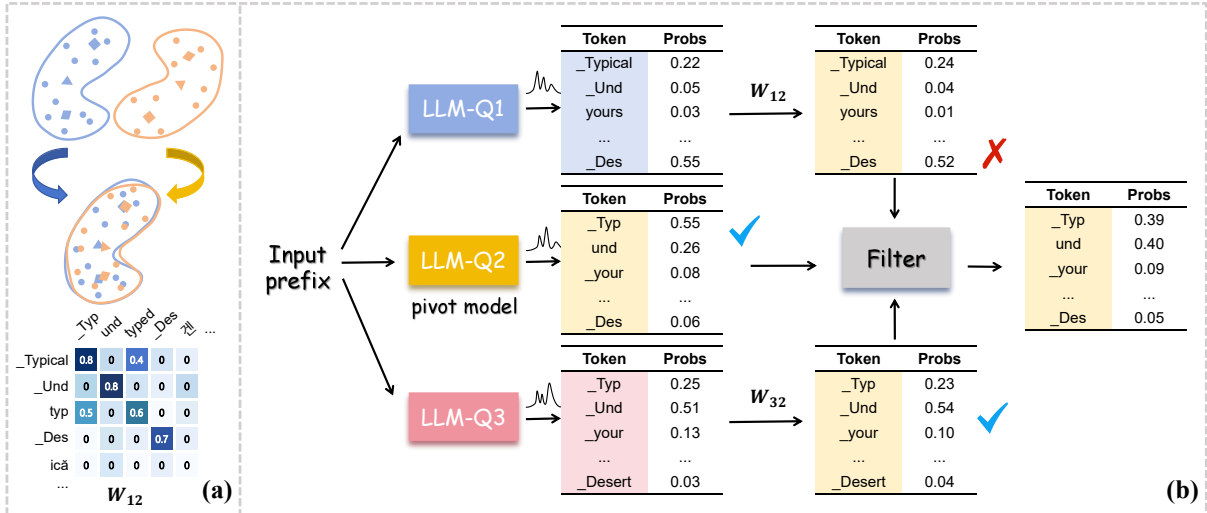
_Typ und typed _Des 겐 ...

| | _Typ | und | typed | _Des | 겐 |
|---|---|---|---|---|---|
| _Typical | 0.8 | 0 | 0.4 | 0 | 0 |
| _Und | 0 | 0.8 | 0 | 0 | 0 |
| typ | 0.5 | 0 | 0.6 | 0 | 0 |
| _Des | 0 | 0 | 0 | 0.7 | 0 |
| ică | 0 | 0 | 0 | 0 | 0 |

...

$W_{12}$

(a)

Input prefix

LLM-Q1

| Token | Probs |
|---|---|
| _Typical | 0.22 |
| _Und | 0.05 |
| yours | 0.03 |
| ... | ... |
| _Des | 0.55 |

$W_{12}$

| Token | Probs |
|---|---|
| _Typical | 0.24 |
| _Und | 0.04 |
| yours | 0.01 |
| ... | ... |
| _Des | 0.52 |

LLM-Q2

pivot model

| Token | Probs |
|---|---|
| _Typ | 0.55 |
| und | 0.26 |
| _your | 0.08 |
| ... | ... |
| _Des | 0.06 |

Filter

| Token | Probs |
|---|---|
| _Typ | 0.39 |
| und | 0.40 |
| _your | 0.09 |
| ... | ... |
| _Des | 0.05 |

LLM-Q3

| Token | Probs |
|---|---|
| _Typ | 0.25 |
| _Und | 0.51 |
| _your | 0.13 |
| ... | ... |
| _Desert | 0.03 |

$W_{32}$

| Token | Probs |
|---|---|
| _Typ | 0.23 |
| _Und | 0.54 |
| _your | 0.10 |
| ... | ... |
| _Desert | 0.04 |

(b)